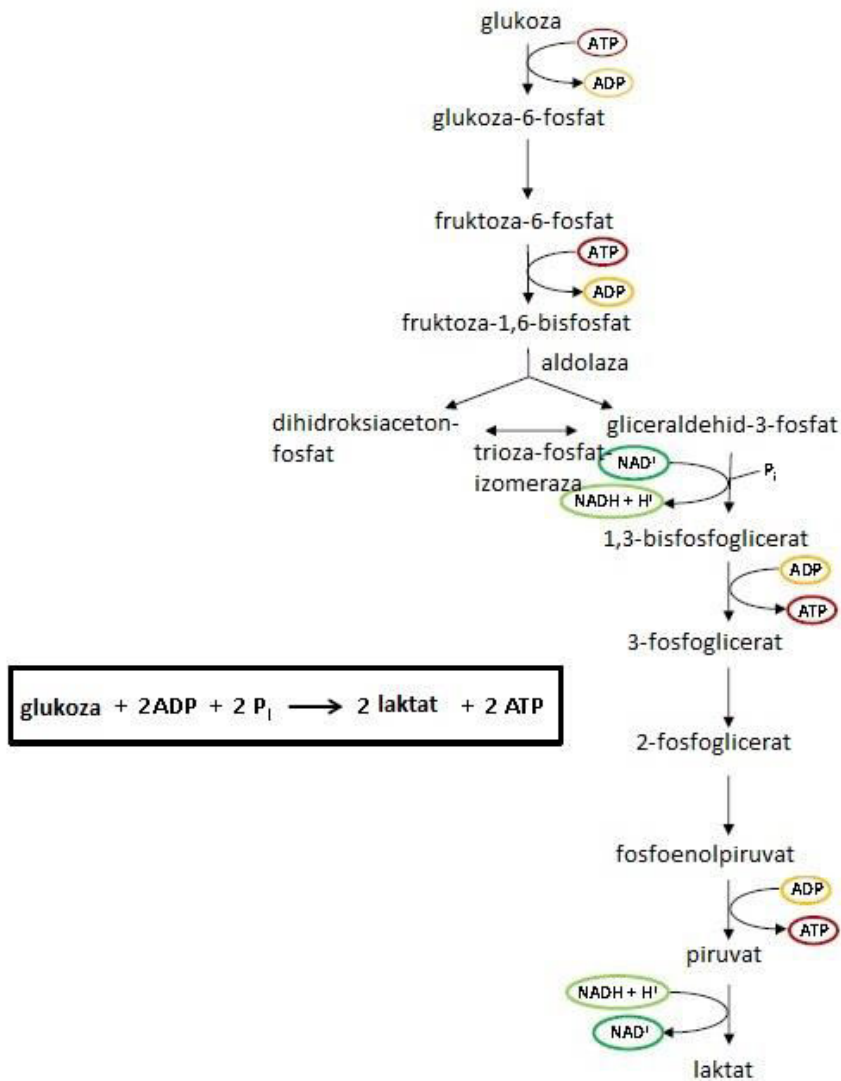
glukoza

ATP

ADP

glukoza-6-fosfat

fruktoza-6-fosfat

ATP

ADP

fruktoza-1,6-bisfosfat

aldolaza

dihidroksiaceton-fosfat

trioza-fosfat-izomeraza

gliceraldehid-3-fosfat

NAD$^+$

$P_i$

NADH + H$^+$

1,3-bisfosfoglicerat

ADP

ATP

3-fosfoglicerat

glukoza + 2ADP + 2 $P_i$ $\longrightarrow$ 2 laktat + 2 ATP

2-fosfoglicerat

fosfoenolpiruvat

ADP

ATP

piruvat

NADH + H$^+$

NAD$^+$

laktat